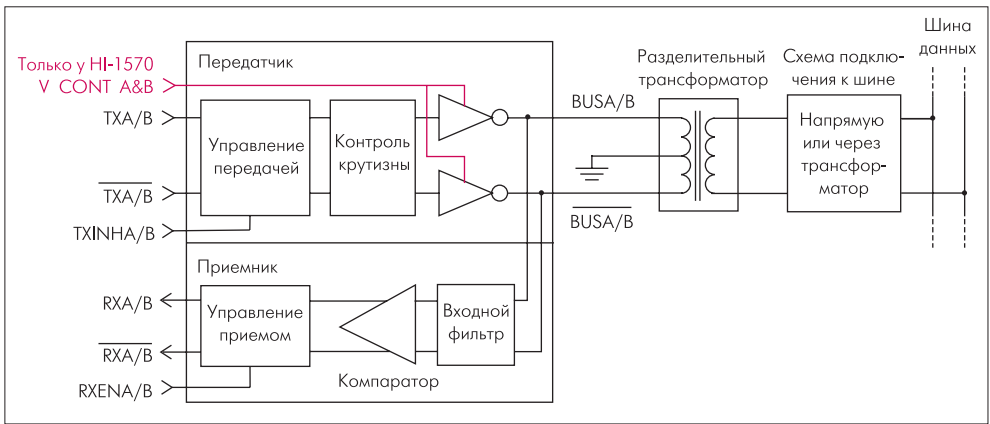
Только у HI-1570
V CONT A&B

TXA/B

$\overline{\text{TXA/B}}$

TXINHA/B

Передатчик

Управление передачей

Контроль крутизны

BUSA/B

$\overline{\text{BUSA/B}}$

Разделительный трансформатор

Схема подключения к шине

Напрямую или через трансформатор

Шина данных

Приемник

RXA/B

$\overline{\text{RXA/B}}$

RXENA/B

Управление приемом

Входной фильтр

Компаратор